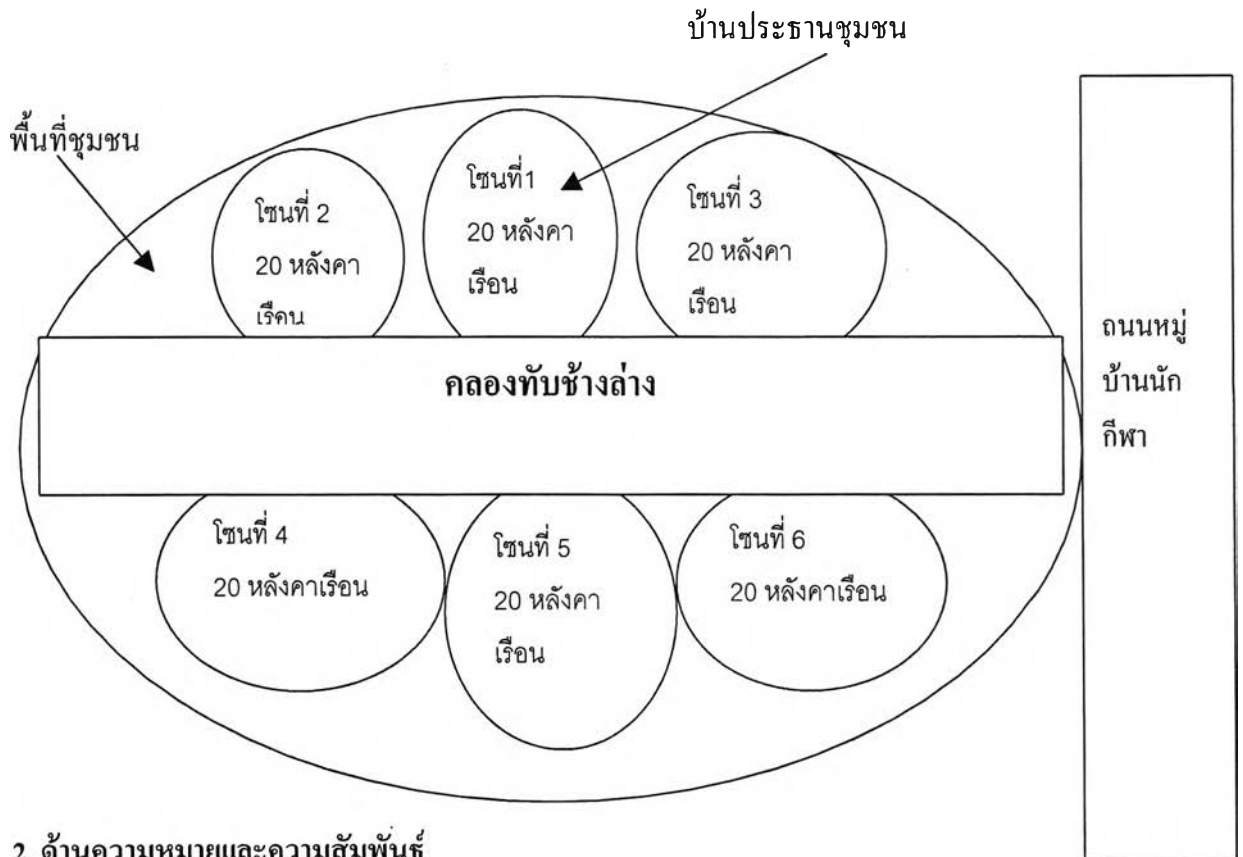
บ้านประธานชุมชน

พื้นที่ชุมชน

โซนที่1
20 หลังคา
เรือน

โซนที่ 2
20 หลังคา
เรือน

โซนที่ 3
20 หลังคา
เรือน

คลองทับช้างล่าง

ถนนหมู่
บ้านนัก
กีฬา

โซนที่ 4
20 หลังคาเรือน

โซนที่ 5
20 หลังคา
เรือน

โซนที่ 6
20 หลังคาเรือน

2. ด้านความหมายและความสัมพันธ์